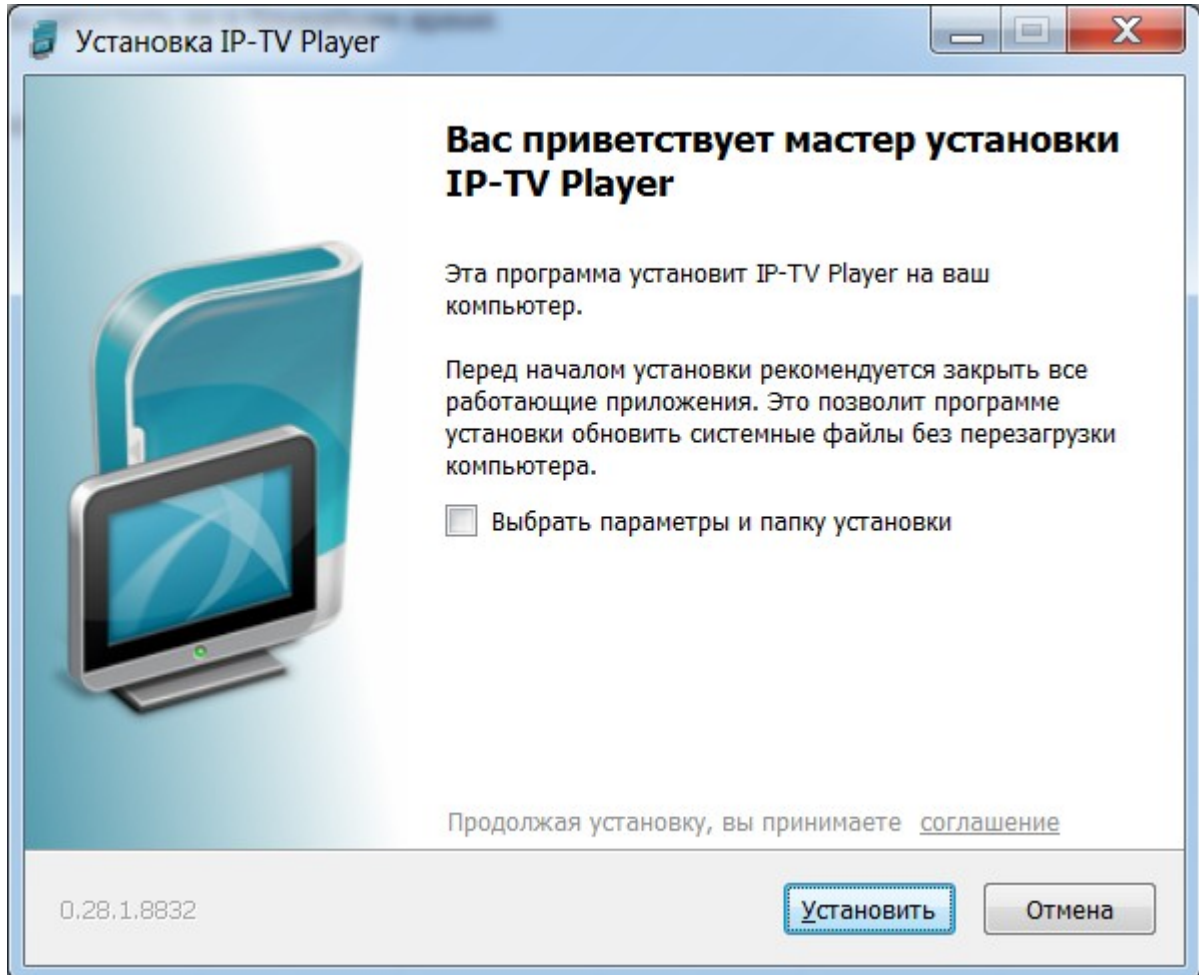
Установка IP-TV Player

Вас приветствует мастер установки IP-TV Player

Эта программа установит IP-TV Player на ваш компьютер.

Перед началом установки рекомендуется закрыть все работающие приложения. Это позволит программе установки обновить системные файлы без перезагрузки компьютера.

Выбрать параметры и папку установки

Продолжая установку, вы принимаете соглашение

0.28.1.8832

Установить

Отмена